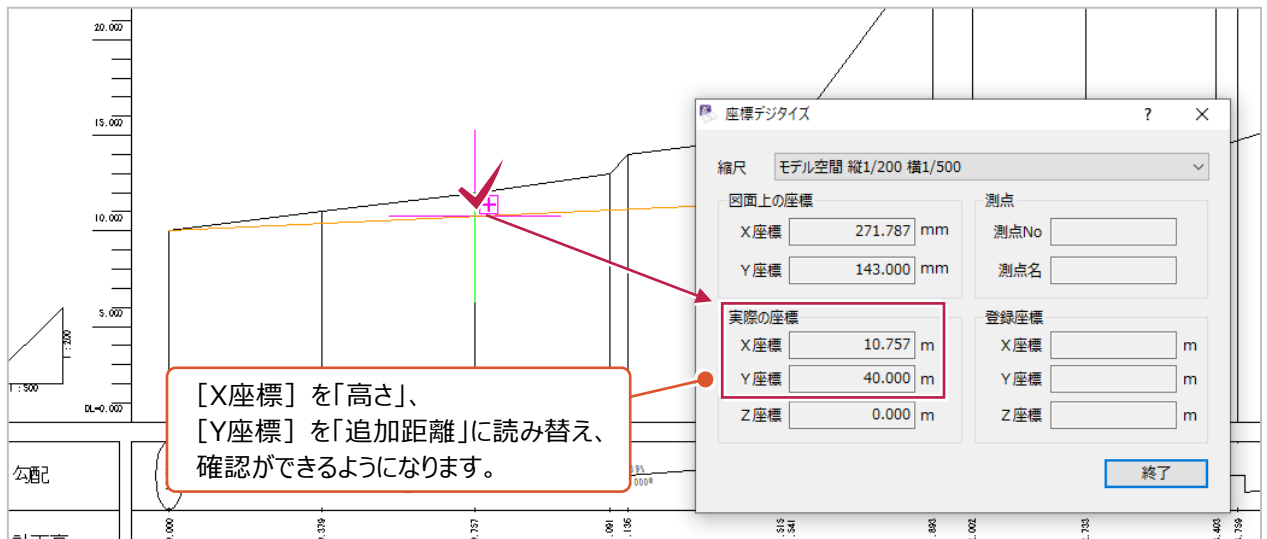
20.000
15.000
10.000
5.000
DL=0.000
1:200
1:500

座標デジタイズ ? ✕
縮尺 モデル空間 縦1/200 横1/500
図面上の座標
X座標 271.787 mm
Y座標 143.000 mm
測点
測点No
測点名
実際の座標
X座標 10.757 m
Y座標 40.000 m
Z座標 0.000 m
登録座標
X座標 m
Y座標 m
Z座標 m
終了

［X座標］を「高さ」、
［Y座標］を「追加距離」に読み替え、
確認ができるようになります。

勾配
計画高
.000
.379
.757
.091
.136
.513
.541
.893
.002
.733
.403
.739